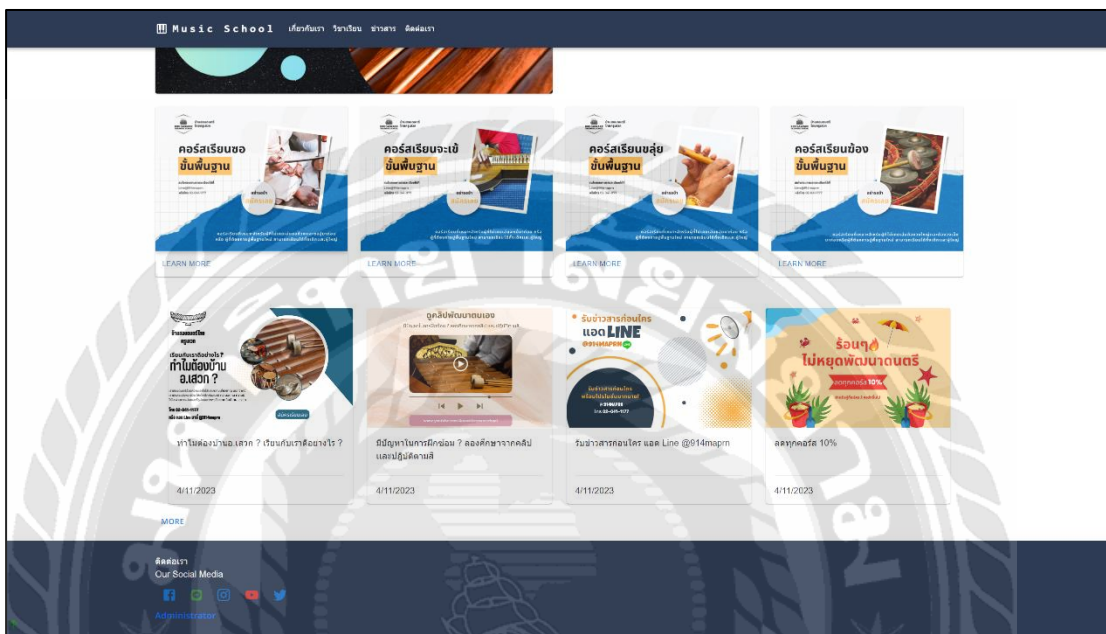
Music School เกี่ยวกับเรา วิชาเรียน ข่าวสาร ติดต่อเรา

คอร์สเรียนซอ ขั้นพื้นฐาน

LEARN MORE

คอร์สเรียนจะเข้ ขั้นพื้นฐาน

LEARN MORE

คอร์สเรียนขลุ่ย ขั้นพื้นฐาน

LEARN MORE

คอร์สเรียนฆ้อง ขั้นพื้นฐาน

LEARN MORE

เรียนกับเราดีอย่างไร? ทำไมต้องบ้าน อ.เสวก ?

ทำไมต้องบ้านอ.เสวก ? เรียนกับเราดีอย่างไร ?

4/11/2023

ดูคลิปพัฒนาตนเอง

มีปัญหาในการฝึกซ้อม ? ลองศึกษาจากคลิปและปฏิบัติตามสิ

4/11/2023

รับข่าวสารก่อนใคร แอด LINE @914MAPRM

รับข่าวสารก่อนใคร แอด Line @914mapm

4/11/2023

ร้อนๆ ไม่หยุดพัฒนาดนตรี ลดทุกคอร์ส 10%

ลดทุกคอร์ส 10%

4/11/2023

MORE

ติดต่อเรา
Our Social Media

Administrator